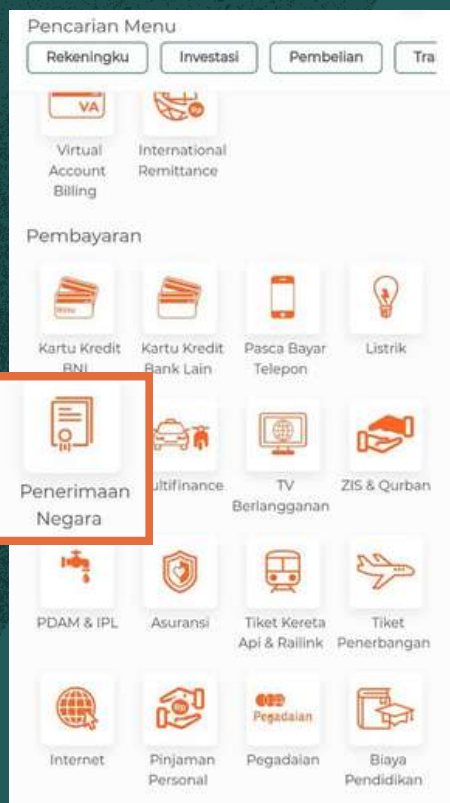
Pencarian Menu

Rekeningku | Investasi | Pembelian | Tra

VA

Virtual Account Billing

International Remittance

Pembayaran

Kartu Kredit BNI

Kartu Kredit Bank Lain

Pasca Bayar Telepon

Listrik

Penerimaan Negara

ultifinance

TV Berlangganan

ZIS & Qurban

PDAM & IPL

Asuransi

Tiket Kereta Api & Railink

Tiket Penerbangan

Internet

Pinjaman Personal

Pegadaian

Pegadaian

Biaya Pendidikan